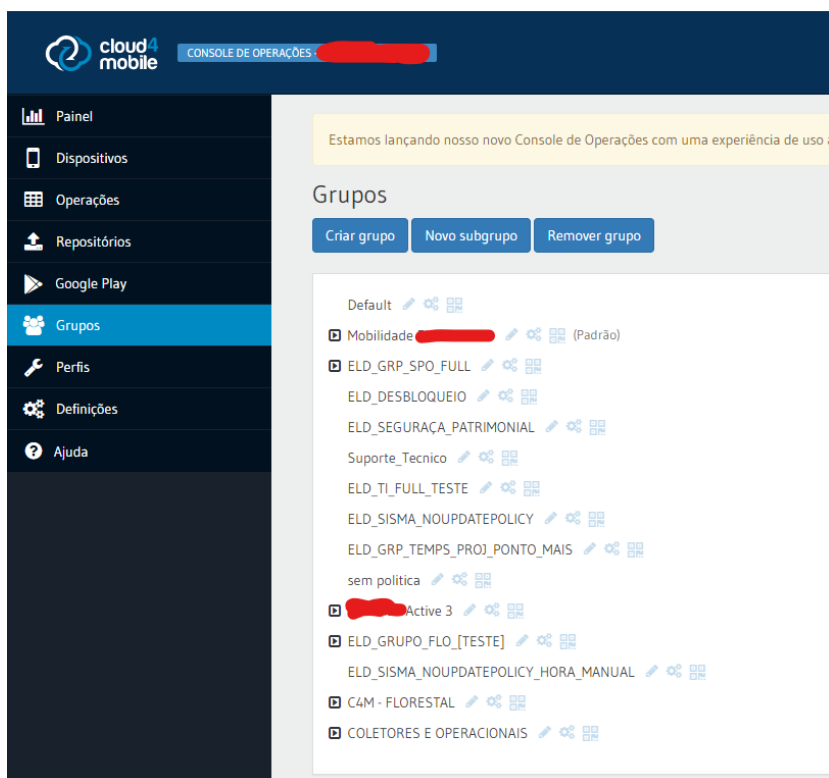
cloud4 mobile

CONSOLE DE OPERAÇÕES - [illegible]

Painel
Dispositivos
Operações
Repositórios
Google Play
Grupos
Perfis
Definições
Ajuda

Estamos lançando nosso novo Console de Operações com uma experiência de uso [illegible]

Grupos

Criar grupo
Novo subgrupo
Remover grupo

Default
Mobilidade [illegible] (Padrão)
ELD_GRP_SPO_FULL
ELD_DESBLOQUEIO
ELD_SEGURAÇA_PATRIMONIAL
Suporte_Tecnico
ELD_TI_FULL_TESTE
ELD_SISMA_NOUPDATEPOLICY
ELD_GRP_TEMPS_PROJ_PONTO_MAIS
sem politica
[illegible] Active 3
ELD_GRUPO_FLO_[TESTE]
ELD_SISMA_NOUPDATEPOLICY_HORA_MANUAL
C4M - FLORESTAL
COLETORES E OPERACIONAIS